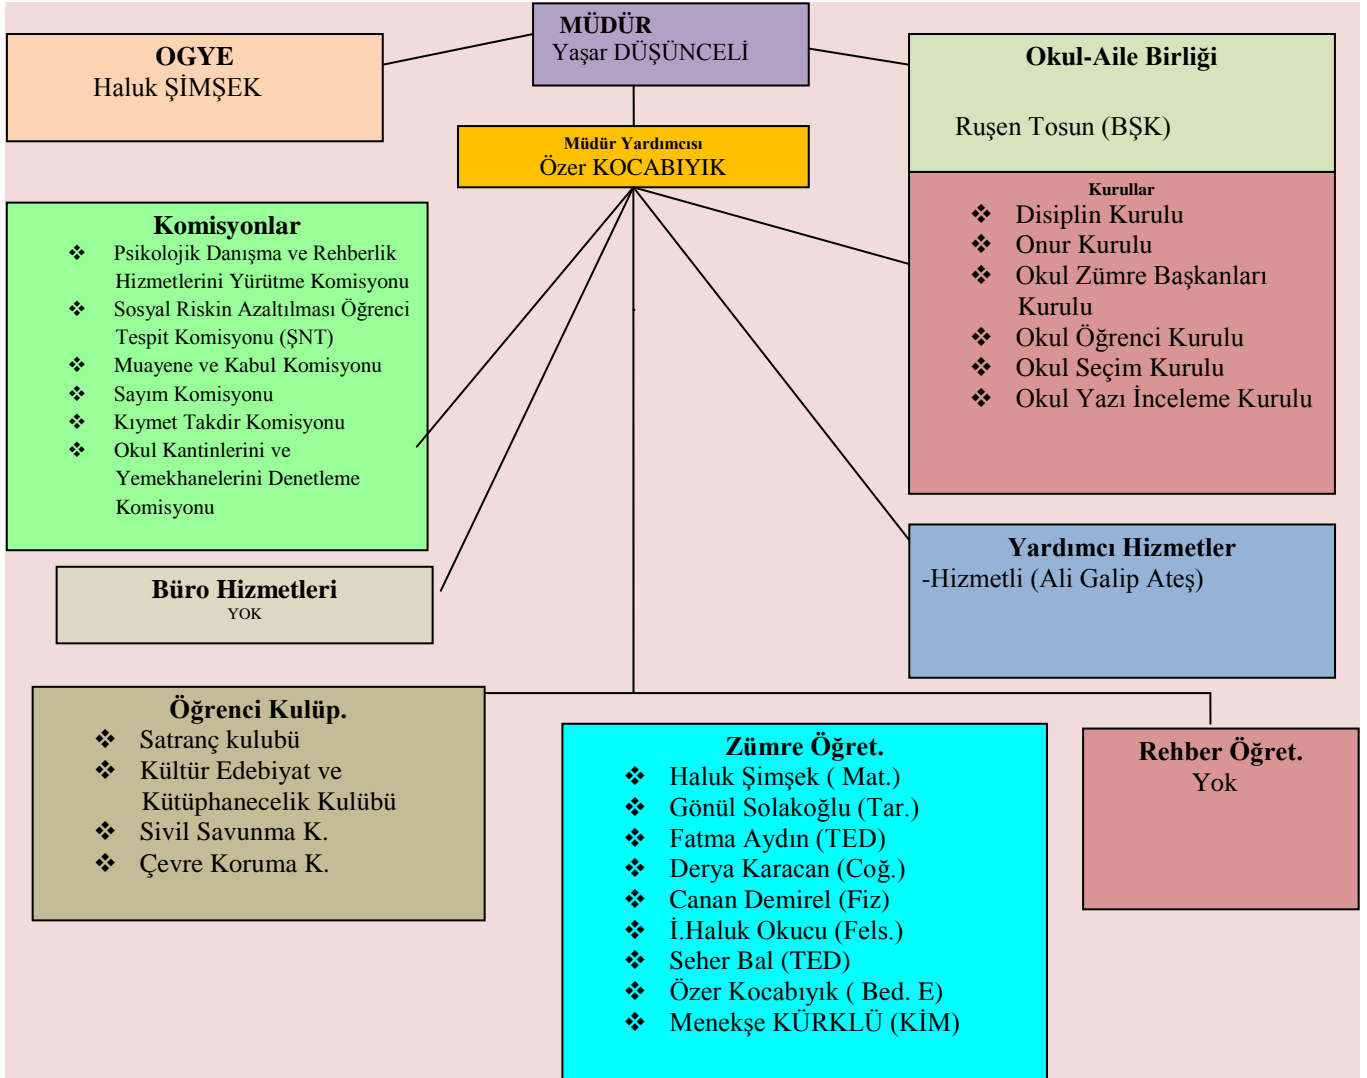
MÜDÜR
Yaşar DÜŞÜNCELİ

OGYE
Haluk ŞİMŞEK

Okul-Aile Birliği

Ruşen Tosun (BŞK)

Müdür Yardımcısı
Özer KOCABIYIK

Komisyonlar
❖ Psikolojik Danışma ve Rehberlik Hizmetlerini Yürütme Komisyonu
❖ Sosyal Riskin Azaltılması Öğrenci Tespit Komisyonu (ŞNT)
❖ Muayene ve Kabul Komisyonu
❖ Sayım Komisyonu
❖ Kıymet Takdir Komisyonu
❖ Okul Kantinlerini ve Yemekhanelerini Denetleme Komisyonu

Kurullar
❖ Disiplin Kurulu
❖ Onur Kurulu
❖ Okul Zümre Başkanları Kurulu
❖ Okul Öğrenci Kurulu
❖ Okul Seçim Kurulu
❖ Okul Yazı İnceleme Kurulu

Büro Hizmetleri
YOK

Yardımcı Hizmetler
-Hizmetli (Ali Galip Ateş)

Öğrenci Kulüp.
❖ Satranç kulubü
❖ Kültür Edebiyat ve Kütüphanecelik Kulübü
❖ Sivil Savunma K.
❖ Çevre Koruma K.

Zümre Öğret.
❖ Haluk Şimşek ( Mat.)
❖ Gönül Solakoğlu (Tar.)
❖ Fatma Aydın (TED)
❖ Derya Karacan (Coğ.)
❖ Canan Demirel (Fiz)
❖ İ.Haluk Okucu (Fels.)
❖ Seher Bal (TED)
❖ Özer Kocabıyık ( Bed. E)
❖ Menekşe KÜRKLÜ (KİM)

Rehber Öğret.
Yok